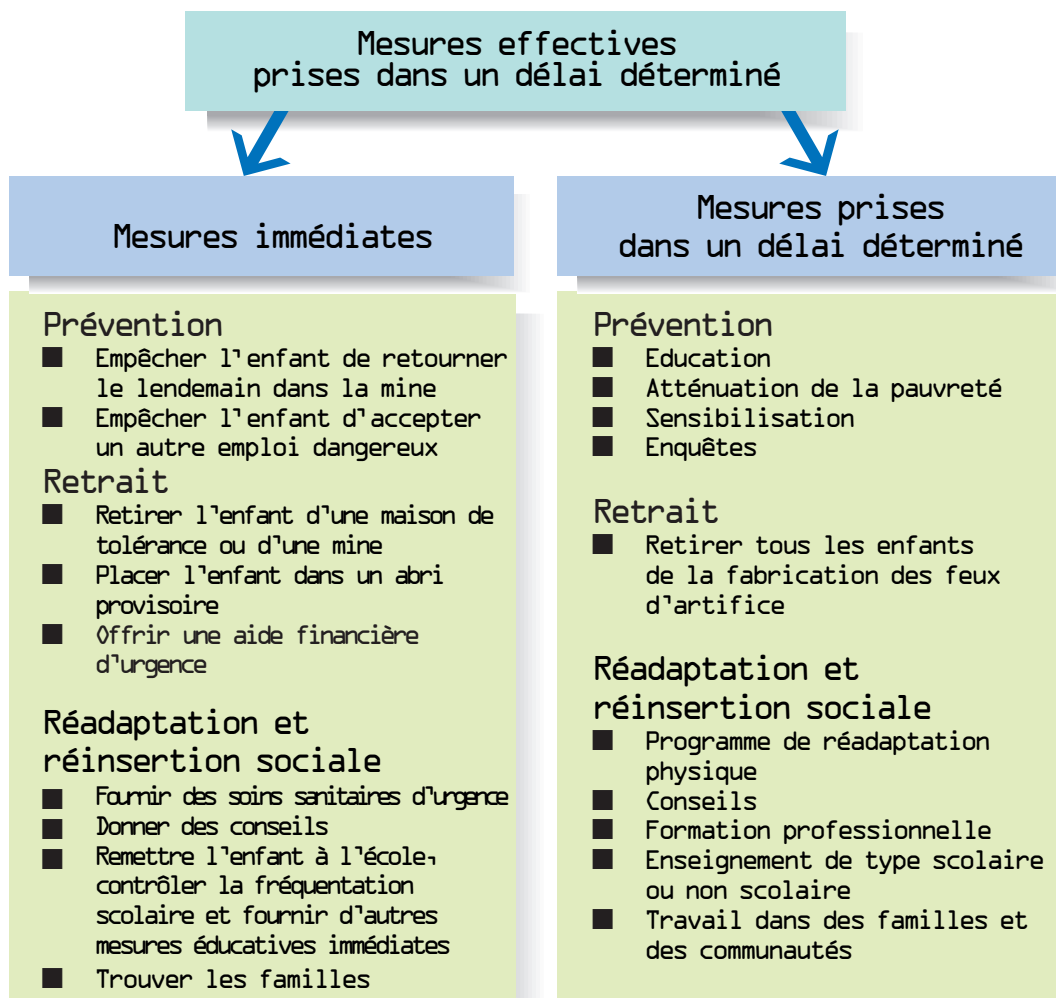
Mesures effectives prises dans un délai déterminé

Mesures immédiates

Prévention
■ Empêcher l'enfant de retourner le lendemain dans la mine
■ Empêcher l'enfant d'accepter un autre emploi dangereux

Retrait
■ Retirer l'enfant d'une maison de tolérance ou d'une mine
■ Placer l'enfant dans un abri provisoire
■ Offrir une aide financière d'urgence

Réadaptation et réinsertion sociale
■ Fournir des soins sanitaires d'urgence
■ Donner des conseils
■ Remettre l'enfant à l'école, contrôler la fréquentation scolaire et fournir d'autres mesures éducatives immédiates
■ Trouver les familles

Mesures prises dans un délai déterminé

Prévention
■ Education
■ Atténuation de la pauvreté
■ Sensibilisation
■ Enquêtes

Retrait
■ Retirer tous les enfants de la fabrication des feux d'artifice

Réadaptation et réinsertion sociale
■ Programme de réadaptation physique
■ Conseils
■ Formation professionnelle
■ Enseignement de type scolaire ou non scolaire
■ Travail dans des familles et des communautés